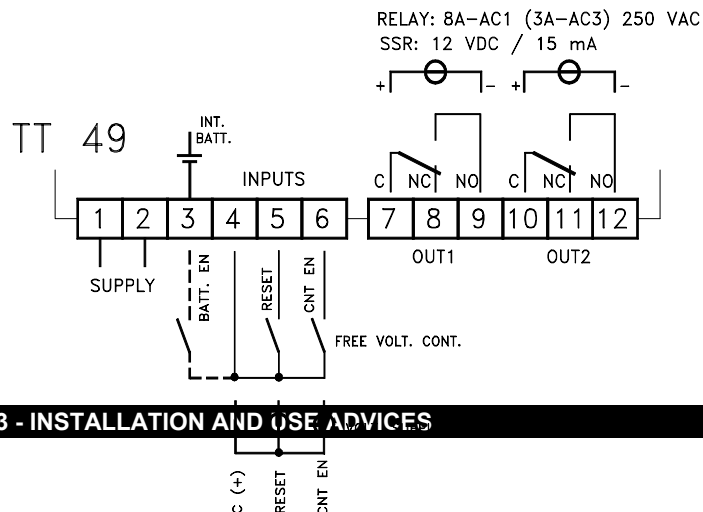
RELAY: 8A-AC1 (3A-AC3) 250 VAC
SSR: 12 VDC / 15 mA

+ -
+ -

TT 49

INT. BATT.

INPUTS

C NC NO C NC NO

1 2 3 4 5 6 7 8 9 10 11 12

OUT1 OUT2

SUPPLY

BATT. EN

RESET

CNT EN

FREE VOLT. CONT.

3 - INSTALLATION AND USE ADVICES

c (+) RESET CNT EN